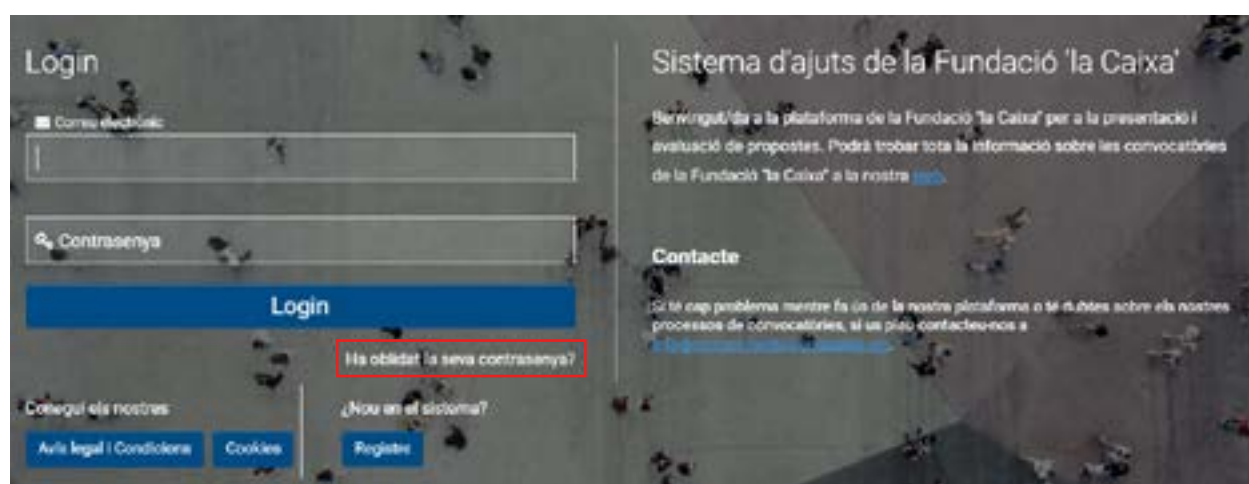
Login

Correu electrònic

Contrasenya

Login

Ha oblidat la seva contrasenya?

Coneguí els nostres

Avís legal i Condicions

Cookies

¿Nou en el sistema?

Registre

Sistema d'ajuts de la Fundació 'la Caixa'

Benvingut/da a la plataforma de la Fundació "la Caixa" per a la presentació i avaluació de propostes. Podrà trobar tota la informació sobre les convocatòries de la Fundació "la Caixa" a la nostra web.

Contacte

Si té cap problema mentre fa ús de la nostra plataforma o té dubtes sobre els nostres processos de convocatòries, si us plau contacteu-nos a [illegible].